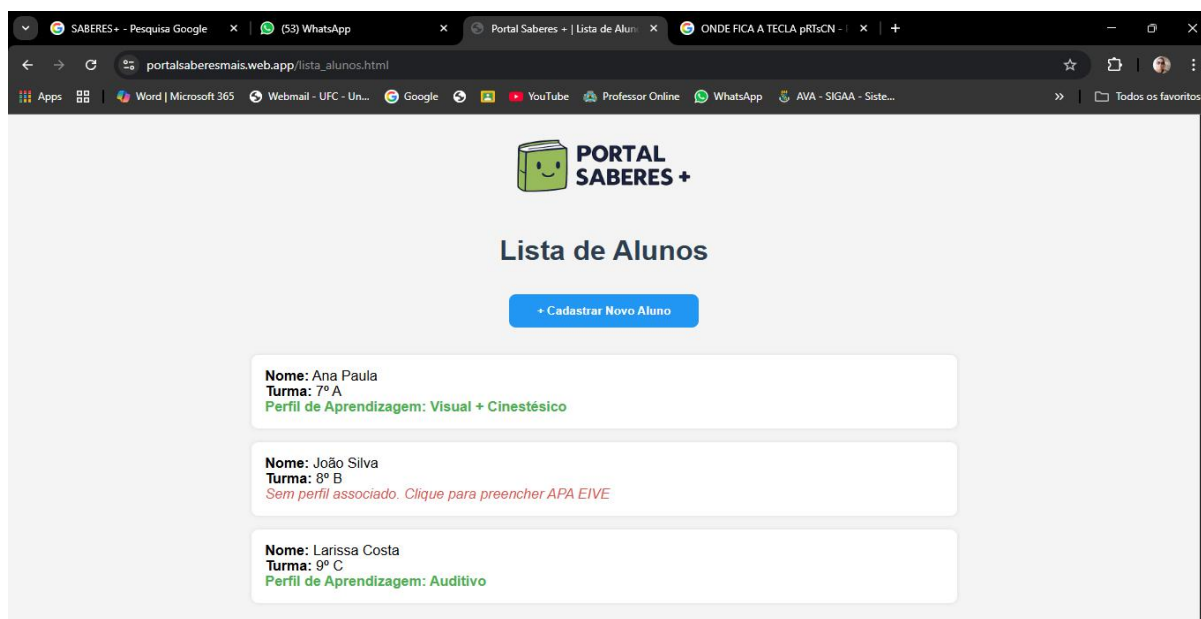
SABERES+ - Pesquisa Google × (53) WhatsApp × Portal Saberes + | Lista de Alun × ONDE FICA A TECLA pRTsCN - × +

portalsaberesmais.web.app/lista_alunos.html

Apps Word | Microsoft 365 Webmail - UFC - Un... Google YouTube Professor Online WhatsApp AVA - SIGAA - Siste... » Todos os favoritos

PORTAL SABERES +

Lista de Alunos

+ Cadastrar Novo Aluno

**Nome:** Ana Paula
**Turma:** 7º A
Perfil de Aprendizagem: Visual + Cinestésico

**Nome:** João Silva
**Turma:** 8º B
Sem perfil associado. Clique para preencher APA EIVE

**Nome:** Larissa Costa
**Turma:** 9º C
Perfil de Aprendizagem: Auditivo